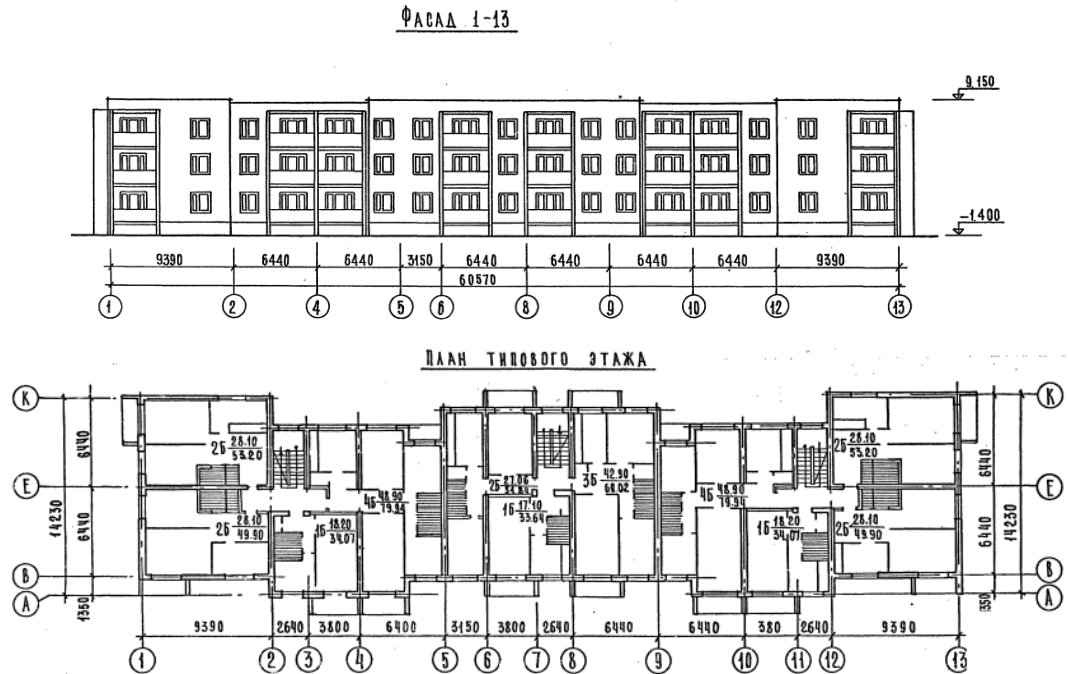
ФАСАД 1-13

9.150

-1.400

9390 6440 6440 3150 6440 6440 6440 6440 9390
60570

1 2 4 5 6 8 9 10 12 13

ПЛАН ТИПОВОГО ЭТАЖА

К
Е
В
А

6440
6440
14230
1350

2Б $\frac{28.10}{53.20}$
2Б $\frac{28.10}{49.90}$
1Б $\frac{18.20}{34.07}$
4Б $\frac{48.90}{79.94}$
2Б $\frac{27.86}{53.83}$
1Б $\frac{17.40}{33.64}$
3Б $\frac{42.90}{68.02}$
4Б $\frac{46.90}{79.94}$
1Б $\frac{18.20}{34.07}$
2Б $\frac{28.10}{53.20}$
2Б $\frac{28.10}{49.90}$

К
Е
В
А

6440
6440
14230
1350

9390 2640 3800 6400 3150 3800 2640 6440 6440 380 2640 9390

1 2 3 4 5 6 7 8 9 10 11 12 13